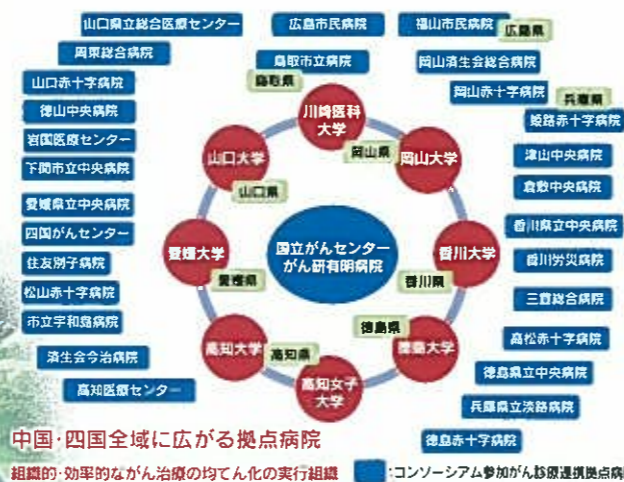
山口県立総合医療センター
周東総合病院
山口赤十字病院
徳山中央病院
岩国医療センター
下関市立中央病院
愛媛県立中央病院
四国がんセンター
住友別子病院
松山赤十字病院
市立宇和島病院
済生会今治病院
高知医療センター

広島市民病院
鳥取市立病院
鳥取県

福山市民病院
広島県
岡山済生会総合病院
岡山赤十字病院
兵庫県
姫路赤十字病院
津山中央病院
倉敷中央病院
香川県立中央病院
香川労災病院
三豊総合病院
高松赤十字病院
徳島県立中央病院
兵庫県立淡路病院
徳島赤十字病院

川崎医科大学
岡山県
岡山大学
山口大学
山口県
国立がんセンター
がん研有明病院
香川大学
香川県
愛媛大学
愛媛県
徳島県
徳島大学
高知大学
高知県
高知女子大学

中国・四国全域に広がる拠点病院
組織的・効率的ながん治療の均てん化の実行組織
:コンソーシアム参加がん診療連携拠点病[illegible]